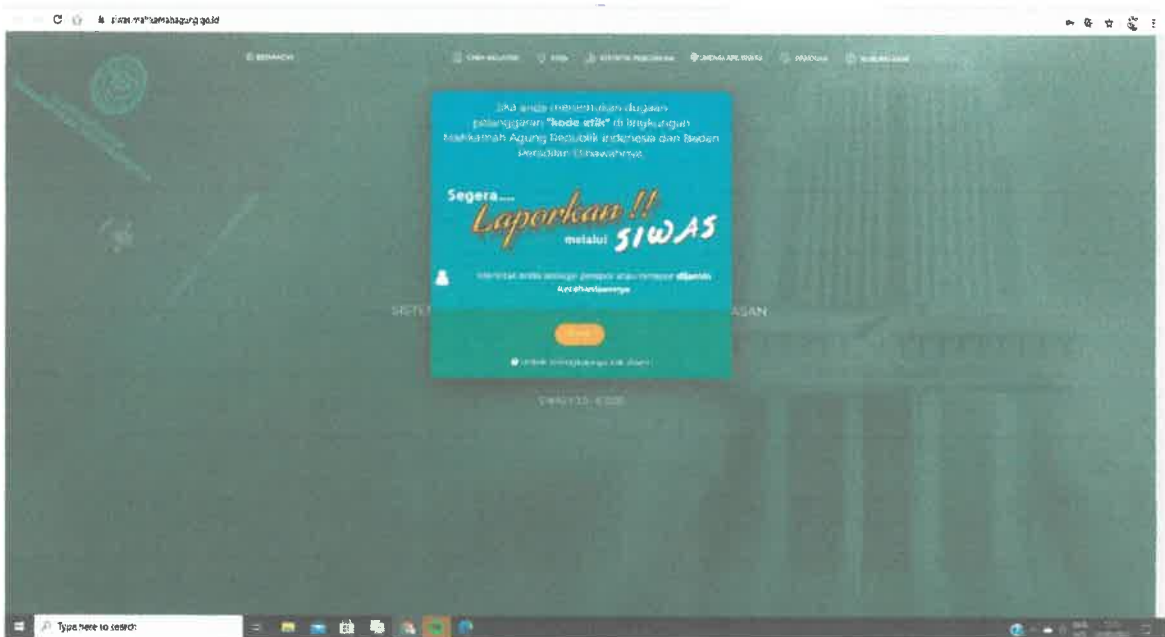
siwas.mahkamahagung.go.id

BERANDA

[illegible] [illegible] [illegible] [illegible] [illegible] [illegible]

Jika anda menemukan dugaan pelanggaran "kode etik" di lingkungan Mahkamah Agung Republik Indonesia dan Badan Peradilan Dibawahnya

Segera....

Laporkan !!

melalui SIWAS

Identitas anda sebagai pelapor atau rahasia dijamin kerahasiaannya

SISTE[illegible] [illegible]ASAN

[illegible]

Untuk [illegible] klik disini

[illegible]

Type here to search